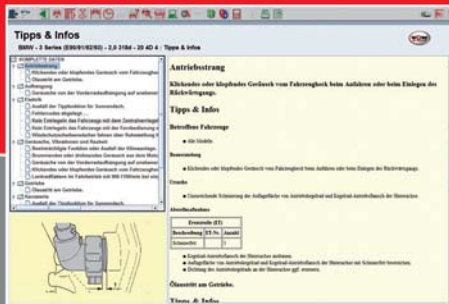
Tipps & Infos

BMW - 3 Series (E90/91/92/93) - 2,0 318d - 20 4D 4 : Tipps & Infos

KOMPLETTE DATEN
Antriebsstrang
Klickendes oder klopfendes Geräusch vom Fahrzeug...
Ölaustritt am Getriebe.
Aufhängung
Geräusche von der Vorderradaufhängung auf unebener...
Elektrik
Ausfall der Tippfunktion für Sonnendach.
Fehlercodes abgelegt...
Kein Einklappen des Fahrzeugs mit dem Zentralverriegel...
Kein Einklappen des Fahrzeugs mit der Fernbedienung o...
Windschutzscheibenwischer bleiben über Ruhestellung s...
Geräusche, Vibrationen und Rauheit
Beeinträchtigte Funktion oder Ausfall der Klimaanlage...
Brummendes oder dröhnendes Geräusch aus dem Moto...
Geräusche von der Vorderradaufhängung auf unebener...
Klickendes oder klopfendes Geräusch vom Fahrzeug...
Lenkradflattern im Geschwindigkeitsbereich von 80-130 km/h
Ölaustritt am Getriebe.
Getriebe
Ölaustritt am Getriebe.
Karosserie
Ausfall der Tippfunktion für Sonnendach.

Antriebsstrang

Klickendes oder klopfendes Geräusch vom Fahrzeugheck beim Anfahren oder beim Einlegen des Rückwärtsgangs.

Tipps & Infos

Betroffene Fahrzeuge

● Alle Modelle

Beanstandung

● Klickendes oder klopfendes Geräusch vom Fahrzeugheck beim Anfahren oder beim Einlegen des Rückwärtsgangs.

Ursache

● Unzureichende Schmierung der Auflagefläche von Antriebskopfrad und Kopfrad-Antriebsflansch der Hinterachse.

Abhilfeaufleiben

| Ersatzteile (ET) | | |
|---|---|---|
| Beschreibung | ET-Nr. | Anzahl |
| Schmierfett | | 1 |

● Kopfrad-Antriebsflansch der Hinterachse ausbauen.
● Auflagefläche von Antriebskopfrad und Kopfrad-Antriebsflansch der Hinterachse mit Schmierfett bestreichen.
● Dichtring des Antriebskopfrads an der Hinterachse ggf. erneuern.

Ölaustritt am Getriebe.

Tipps & Infos